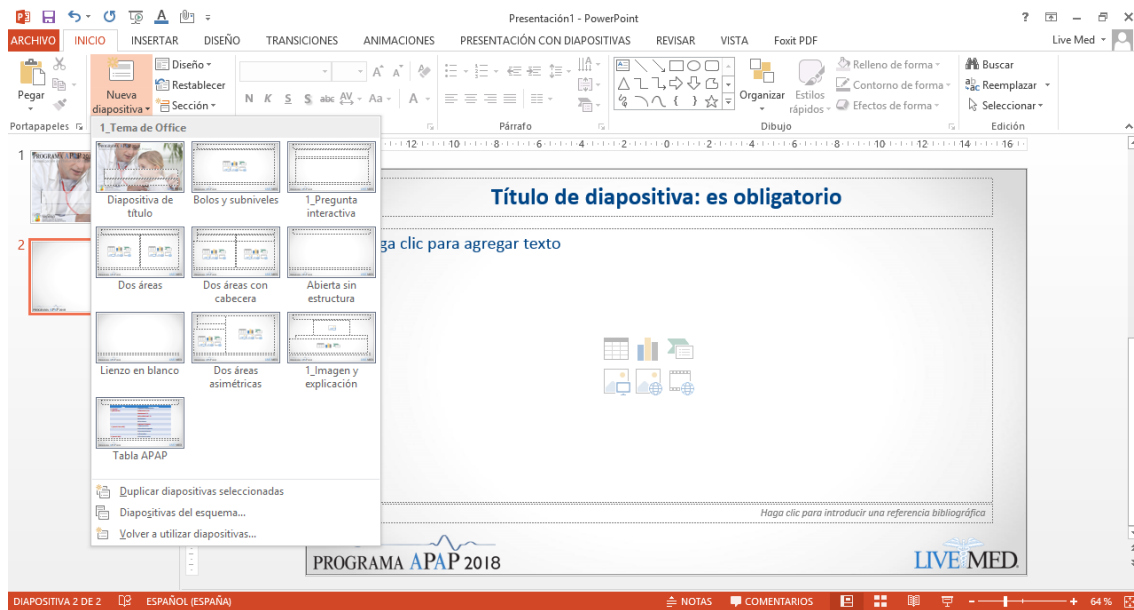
Presentación1 - PowerPoint

ARCHIVO INICIO INSERTAR DISEÑO TRANSICIONES ANIMACIONES PRESENTACIÓN CON DIAPOSITIVAS REVISAR VISTA Foxit PDF

Live Med

Pegar
Nueva diapositiva
Diseño
Restablecer
Sección
N K S S abc Aa
Organizar
Estilos rápidos
Relleno de forma
Contorno de forma
Efectos de forma
Buscar
Reemplazar
Seleccionar
Portapapeles
Párrafo
Dibujo
Edición

1_Tema de Office

Diapositiva de título
Bolos y subniveles
1_Pregunta interactiva
Dos áreas
Dos áreas con cabecera
Abierta sin estructura
Lienzo en blanco
Dos áreas asimétricas
1_Imagen y explicación
Tabla APAP

Duplicar diapositivas seleccionadas
Diapositivas del esquema...
Volver a utilizar diapositivas...

1
2

Título de diapositiva: es obligatorio

ga clic para agregar texto

Haga clic para introducir una referencia bibliográfica

PROGRAMA APAP 2018

LIVE MED

DIAPOSITIVA 2 DE 2 ESPAÑOL (ESPAÑA) NOTAS COMENTARIOS 64 %